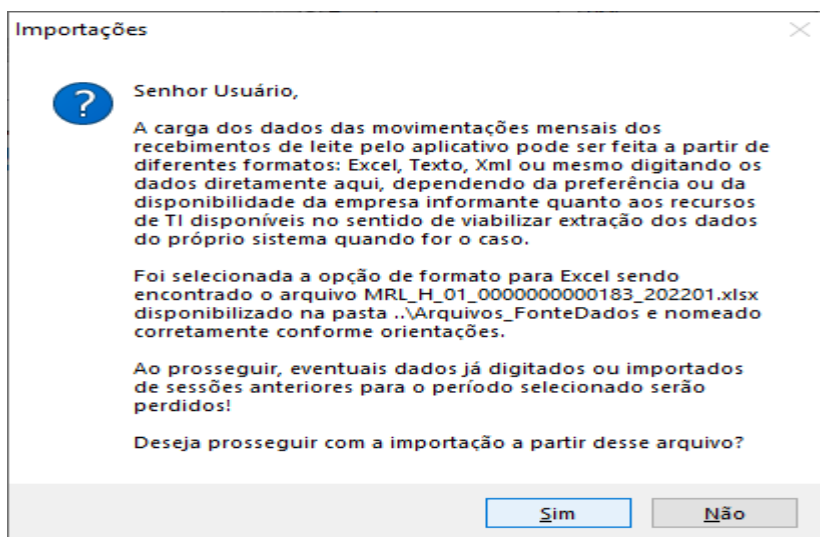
Importações

Senhor Usuário,

A carga dos dados das movimentações mensais dos recebimentos de leite pelo aplicativo pode ser feita a partir de diferentes formatos: Excel, Texto, Xml ou mesmo digitando os dados diretamente aqui, dependendo da preferência ou da disponibilidade da empresa informante quanto aos recursos de TI disponíveis no sentido de viabilizar extração dos dados do próprio sistema quando for o caso.

Foi selecionada a opção de formato para Excel sendo encontrado o arquivo MRL_H_01_0000000000183_202201.xlsx disponibilizado na pasta ..\Arquivos_FonteDados e nomeado corretamente conforme orientações.

Ao prosseguir, eventuais dados já digitados ou importados de sessões anteriores para o período selecionado serão perdidos!

Deseja prosseguir com a importação a partir desse arquivo?

Sim Não